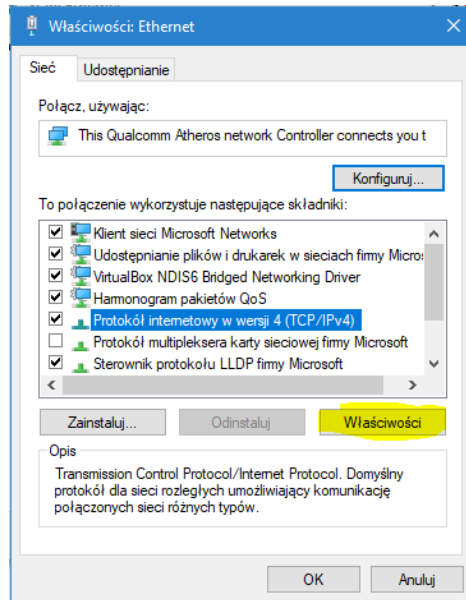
Właściwości: Ethernet

X

Sieć

Udostępnianie

Połącz, używając:

This Qualcomm Atheros network Controller connects you t

Konfiguruj...

To połączenie wykorzystuje następujące składniki:

Klient sieci Microsoft Networks

Udostępnianie plików i drukarek w sieciach firmy Micros

VirtualBox NDIS6 Bridged Networking Driver

Harmonogram pakietów QoS

Protokół internetowy w wersji 4 (TCP/IPv4)

Protokół multipleksera karty sieciowej firmy Microsoft

Sterownik protokołu LLDP firmy Microsoft

Zainstaluj...

Odinstaluj

Właściwości

Opis

Transmission Control Protocol/Internet Protocol. Domyślny protokół dla sieci rozległych umożliwiający komunikację połączonych sieci różnych typów.

OK

Anuluj